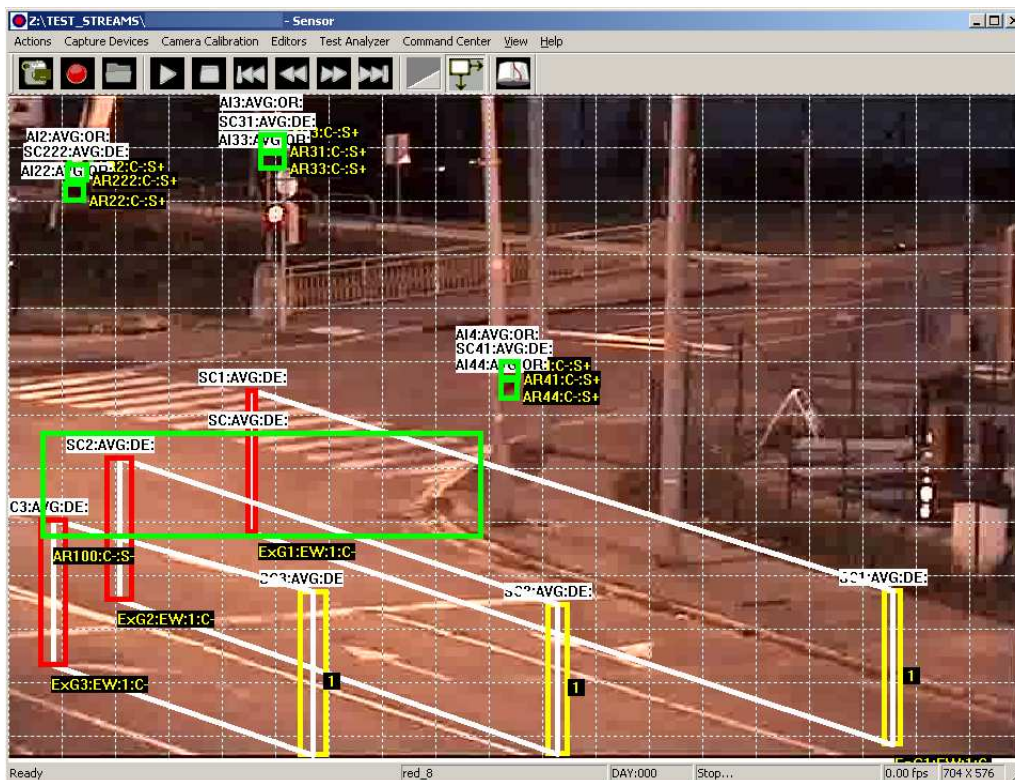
Z:\TEST_STREAMS\ - Sensor

Actions Capture Devices Camera Calibration Editors Test Analyzer Command Center View Help

AI3:AVG:OR:
SC31:AVG:DE:
AI33:AVG:OR:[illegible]:C-:S+
AR31:C-:S+
AR33:C-:S+

AI2:AVG:OR:
SC222:AVG:DE:
AI22:AVG:OR:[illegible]2:C-:S+
AR222:C-:S+
AR22:C-:S+

AI4:AVG:OR:
SC41:AVG:DE:
AI44:AVG:OR:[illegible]:C-:S+
AR41:C-:S+
AR44:C-:S+

SC1:AVG:DE:
SC:AVG:DE:
SC2:AVG:DE:
C3:AVG:DE:
AR100:C-:S-
ExG1:EW:1:C-
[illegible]3:AVG:DE
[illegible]:AVG:DE:
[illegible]:AVG:DE:
ExG2:EW:1:C-
ExG3:EW:1:C-
1
1
1
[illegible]

Ready red_8 DAY:000 Stop... 0.00 fps 704 X 576